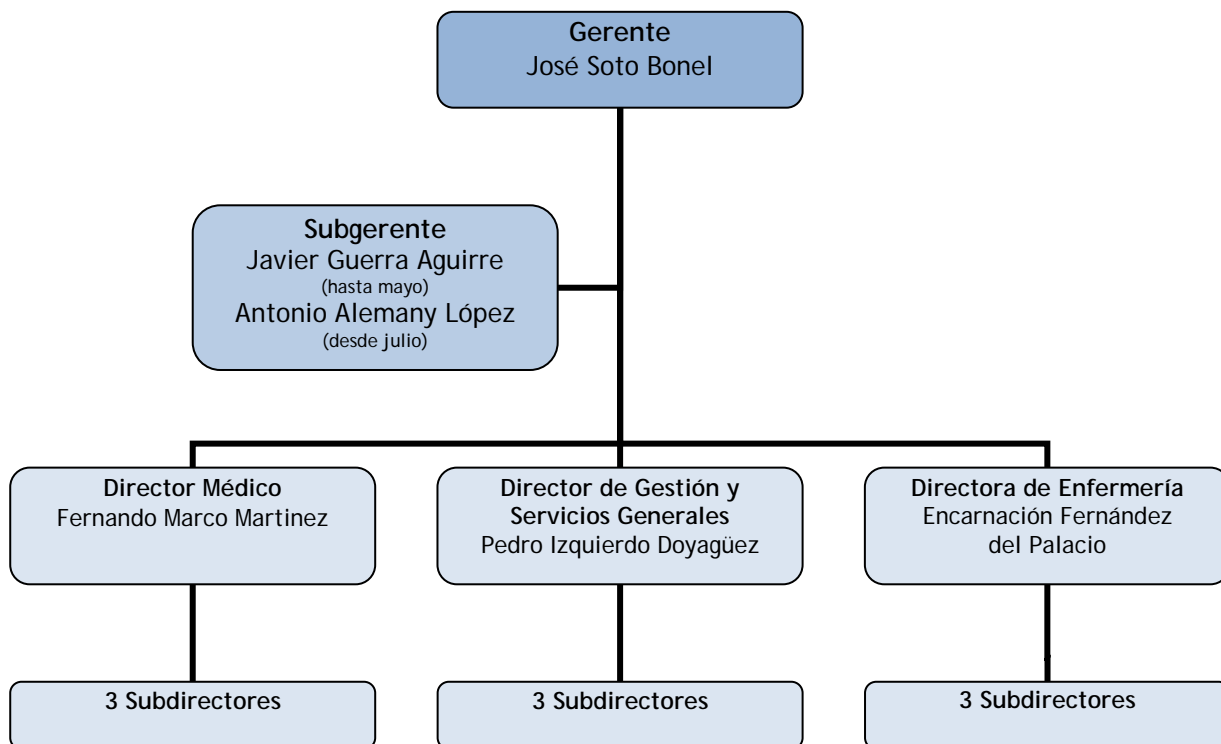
Gerente
José Soto Bonel

Subgerente
Javier Guerra Aguirre
(hasta mayo)
Antonio Alemany López
(desde julio)

Director Médico
Fernando Marco Martinez

Director de Gestión y Servicios Generales
Pedro Izquierdo Doyagüez

Directora de Enfermería
Encarnación Fernández del Palacio

3 Subdirectores

3 Subdirectores

3 Subdirectores